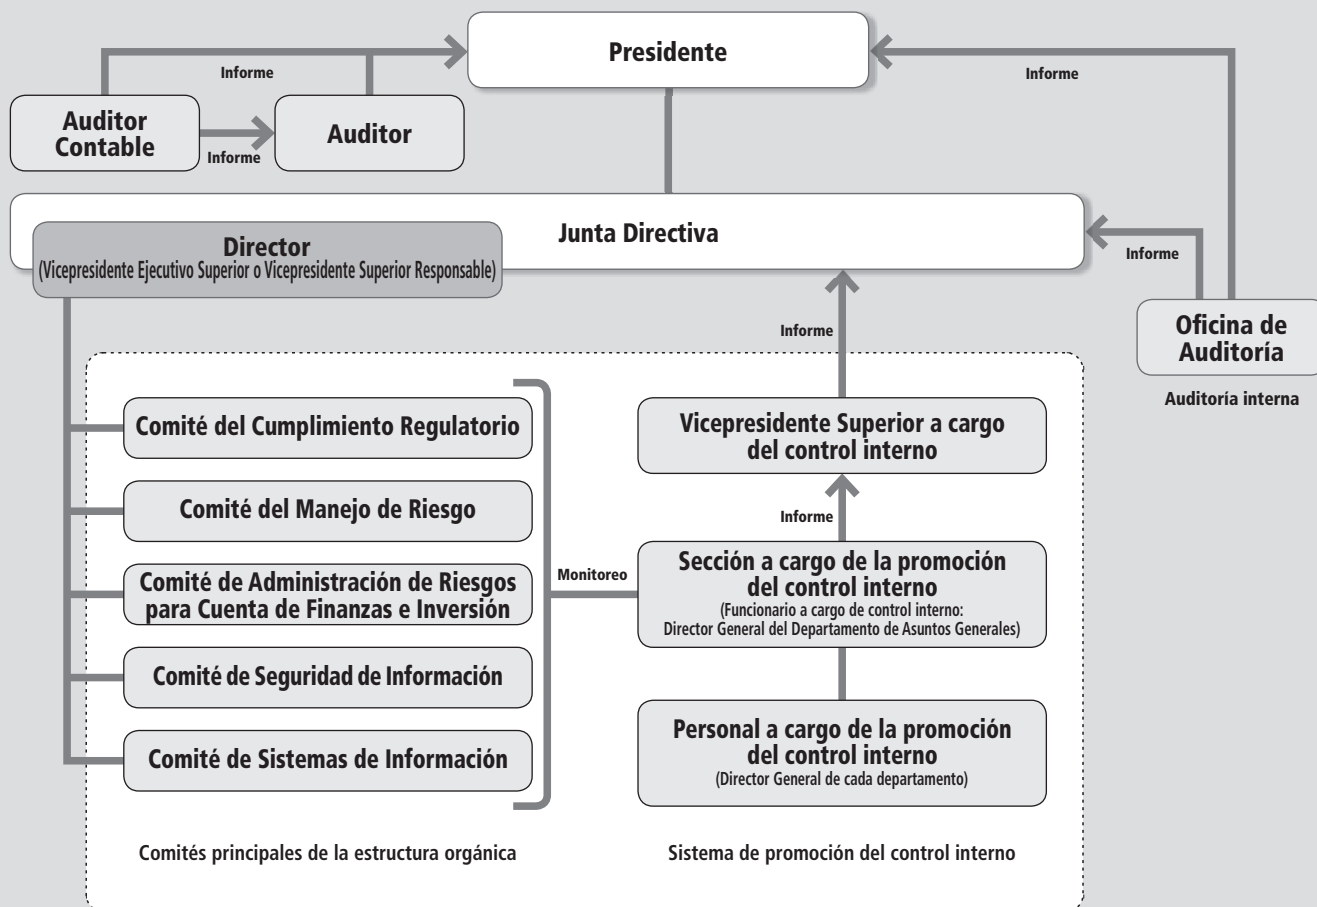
Presidente

Informe

Informe

Auditor Contable

Informe

Auditor

Junta Directiva

Director
(Vicepresidente Ejecutivo Superior o Vicepresidente Superior Responsable)

Informe

Informe

Oficina de Auditoría

Auditoría interna

Comité del Cumplimiento Regulatorio

Comité del Manejo de Riesgo

Comité de Administración de Riesgos para Cuenta de Finanzas e Inversión

Comité de Seguridad de Información

Comité de Sistemas de Información

Monitoreo

Vicepresidente Superior a cargo del control interno

Informe

Sección a cargo de la promoción del control interno
(Funcionario a cargo de control interno: Director General del Departamento de Asuntos Generales)

Personal a cargo de la promoción del control interno
(Director General de cada departamento)

Comités principales de la estructura orgánica

Sistema de promoción del control interno